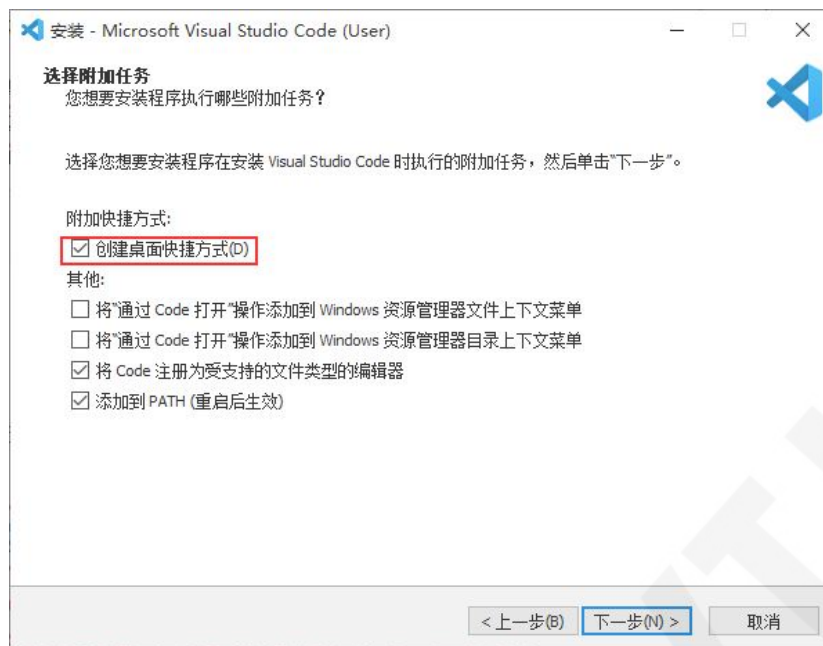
安装 - Microsoft Visual Studio Code (User)

选择附加任务
您想要安装程序执行哪些附加任务？

选择您想要安装程序在安装 Visual Studio Code 时执行的附加任务，然后单击"下一步"。

附加快捷方式:
☑ 创建桌面快捷方式(D)
其他:
☐ 将"通过 Code 打开"操作添加到 Windows 资源管理器文件上下文菜单
☐ 将"通过 Code 打开"操作添加到 Windows 资源管理器目录上下文菜单
☑ 将 Code 注册为受支持的文件类型的编辑器
☑ 添加到 PATH (重启后生效)

< 上一步(B) 下一步(N) > 取消